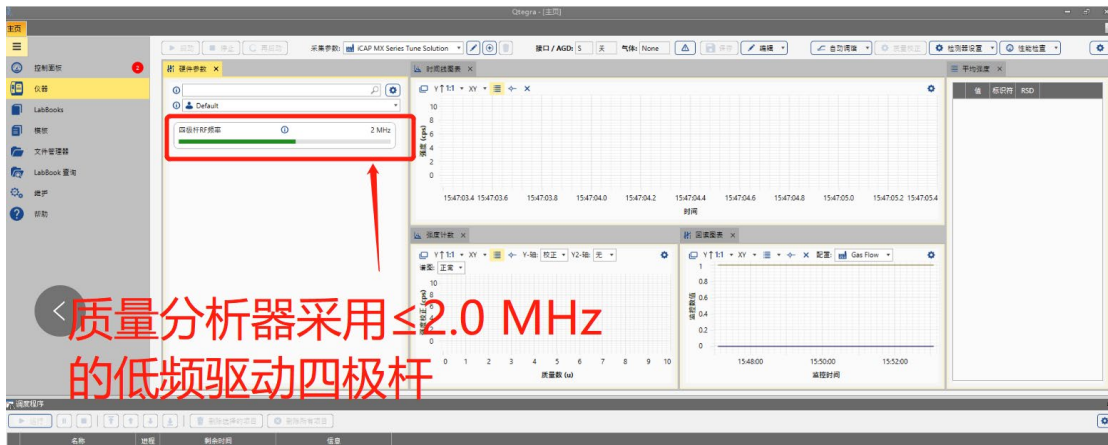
Qtegra - [主页]

主页

控制面板
仪器
LabBooks
模板
文件管理器
LabBook 查询
维护
帮助

2

采集参数: iCAP MX Series Tune Solution
接口 / AGD: 5 关 气体: None
编辑
自动调谐
检测器设置
性能检查

硬件参数
Default
四极杆RF频率 2 MHz

时间线图表
Y 1:1 XY
10
8
6
4
2
0
强度 (cps)
15:47:03.4 15:47:03.6 15:47:03.8 15:47:04.0 15:47:04.2 15:47:04.4 15:47:04.6 15:47:04.8 15:47:05.0 15:47:05.2 15:47:05.4
时间

平均强度
值 标识符 RSD

频度计数
Y 1:1 XY Y-轴: 校正 Y2-轴: 无
类型: 正常
10
0
0 1 2 3 4 5 6 7 8 9 10
质量数 (u)

回读图表
Y 1:1 XY 配置: Gas Flow
1
0.8
0.6
0.4
0.2
0
读取数值
15:48:00 15:50:00 15:52:00
监控时间

质量分析器采用≤2.0 MHz的低频驱动四极杆

调度程序
运行
删除选择的项目
删除所有项目
名称 进程 剩余时间 信息